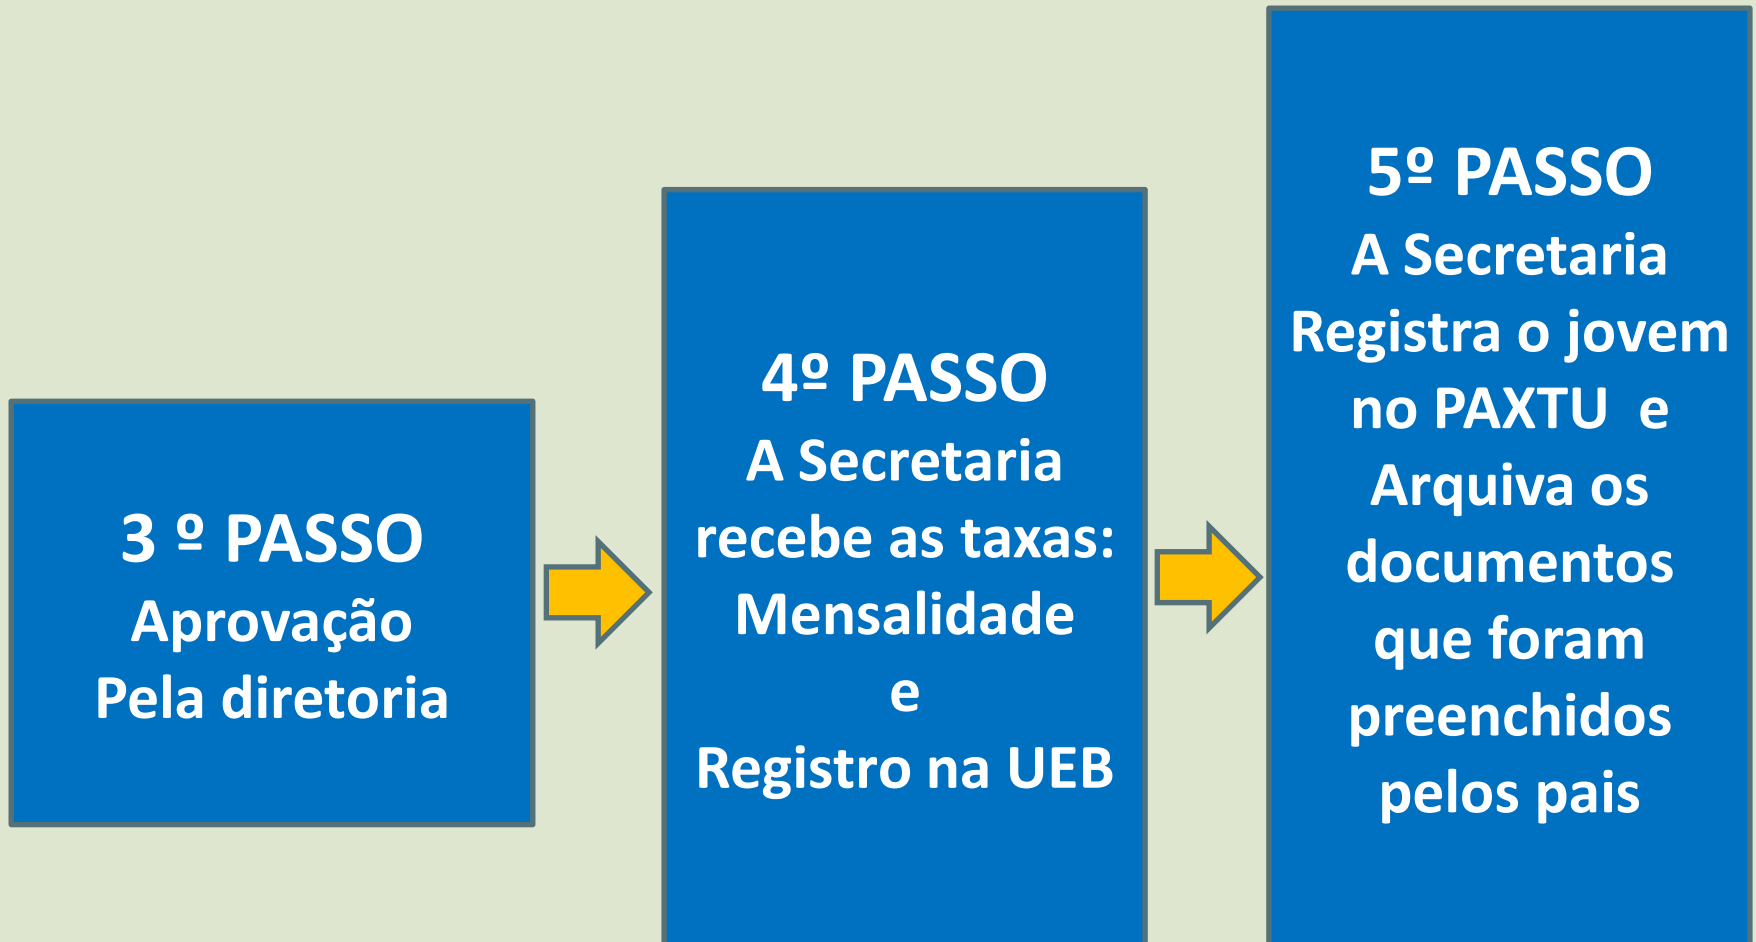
3 º PASSO
Aprovação
Pela diretoria

4º PASSO
A Secretaria
recebe as taxas:
Mensalidade
e
Registro na UEB

5º PASSO
A Secretaria
Registra o jovem
no PAXTU e
Arquiva os
documentos
que foram
preenchidos
pelos pais